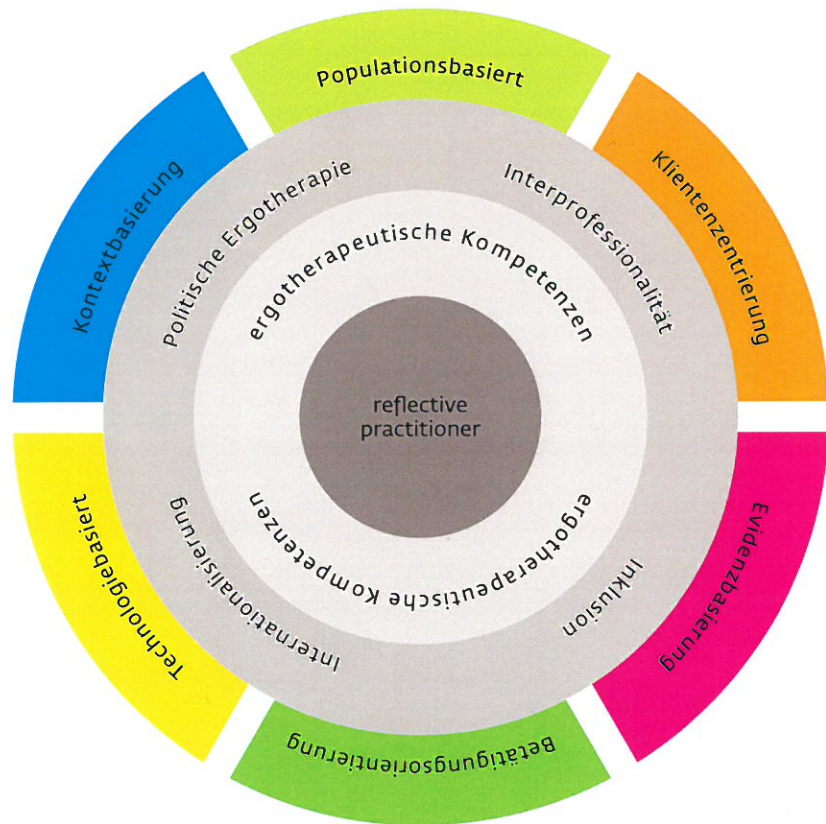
Populationsbasiert

Klientenzentrierung

Evidenzbasierung

Betätigungsorientierung

Technologiebasiert

Kontextbasierung

Politische Ergotherapie

Interprofessionalität

Inklusion

Internationalisierung

ergotherapeutische Kompetenzen

ergotherapeutische Kompetenzen

reflective practitioner